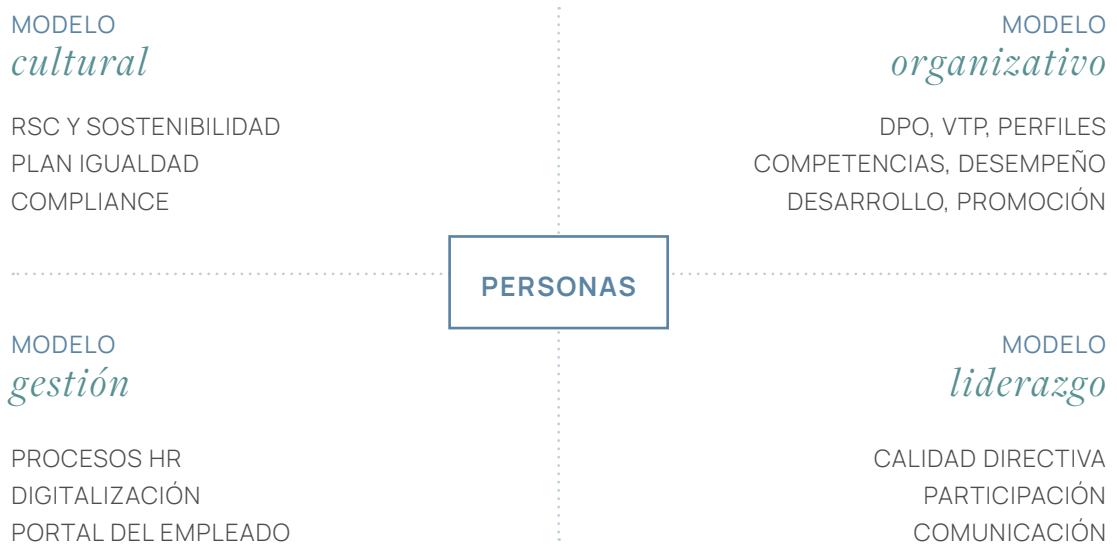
MODELO
cultural

RSC Y SOSTENIBILIDAD
PLAN IGUALDAD
COMPLIANCE

MODELO
organizativo

DPO, VTP, PERFILES
COMPETENCIAS, DESEMPEÑO
DESARROLLO, PROMOCIÓN

PERSONAS

MODELO
gestión

PROCESOS HR
DIGITALIZACIÓN
PORTAL DEL EMPLEADO

MODELO
liderazgo

CALIDAD DIRECTIVA
PARTICIPACIÓN
COMUNICACIÓN